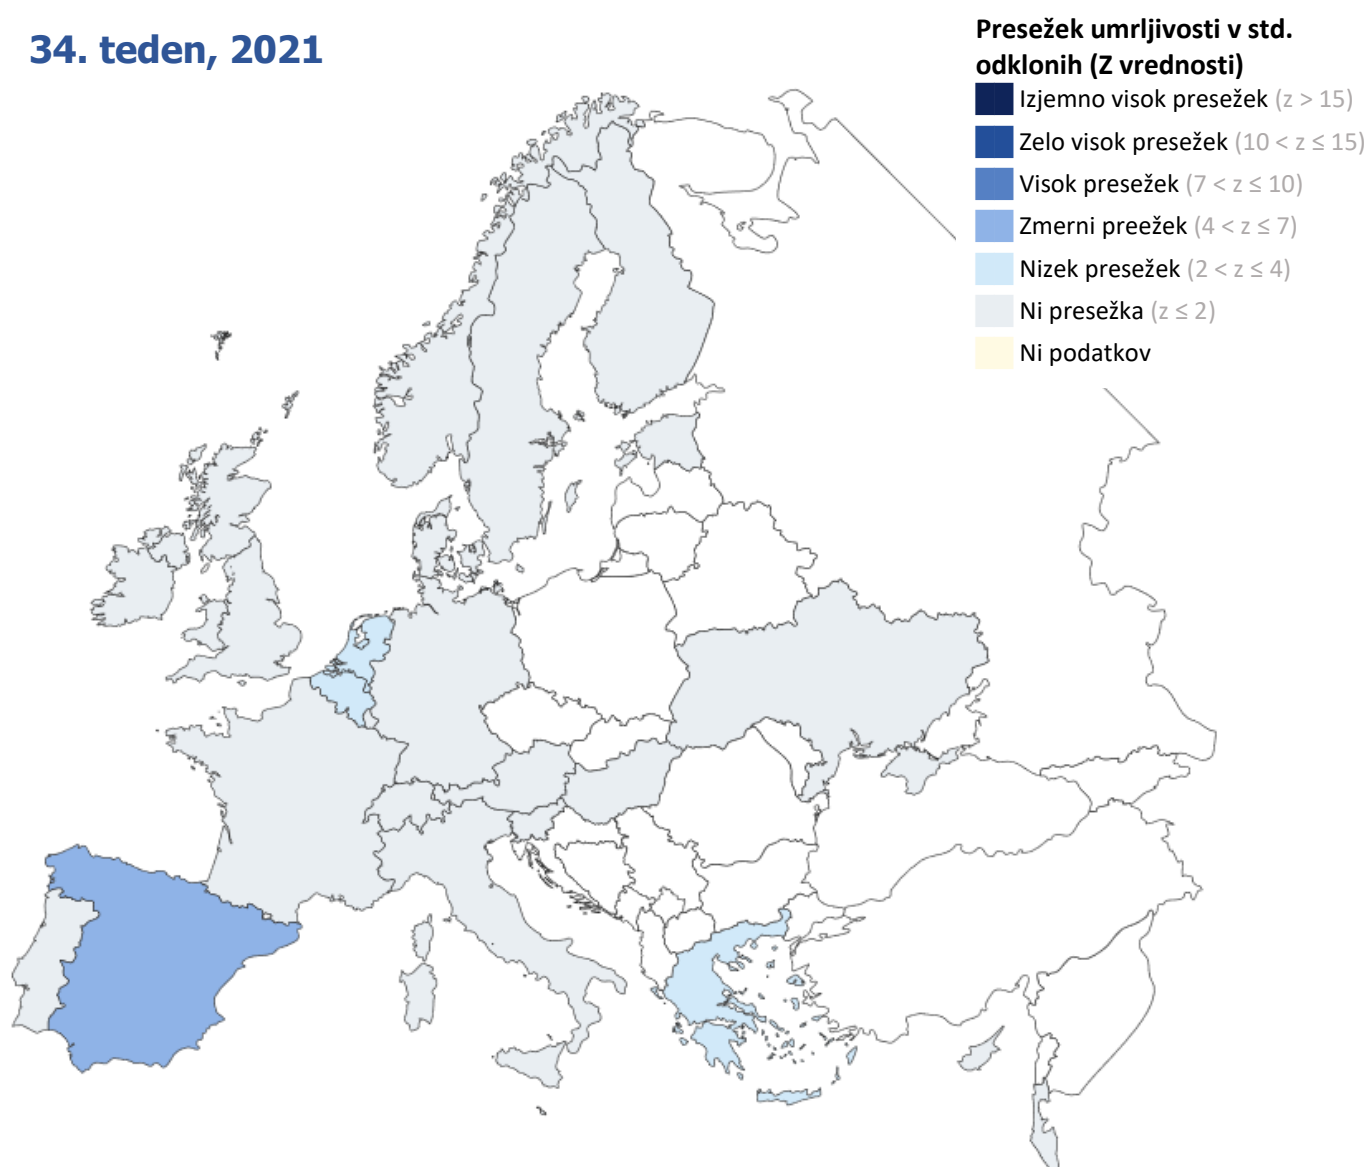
34. teden, 2021

Presežek umrljivosti v std. odklonih (Z vrednosti)

Izjemno visok presežek (z > 15)
Zelo visok presežek (10 < z ≤ 15)
Visok presežek (7 < z ≤ 10)
Zmerni preežek (4 < z ≤ 7)
Nizek presežek (2 < z ≤ 4)
Ni presežka (z ≤ 2)
Ni podatkov